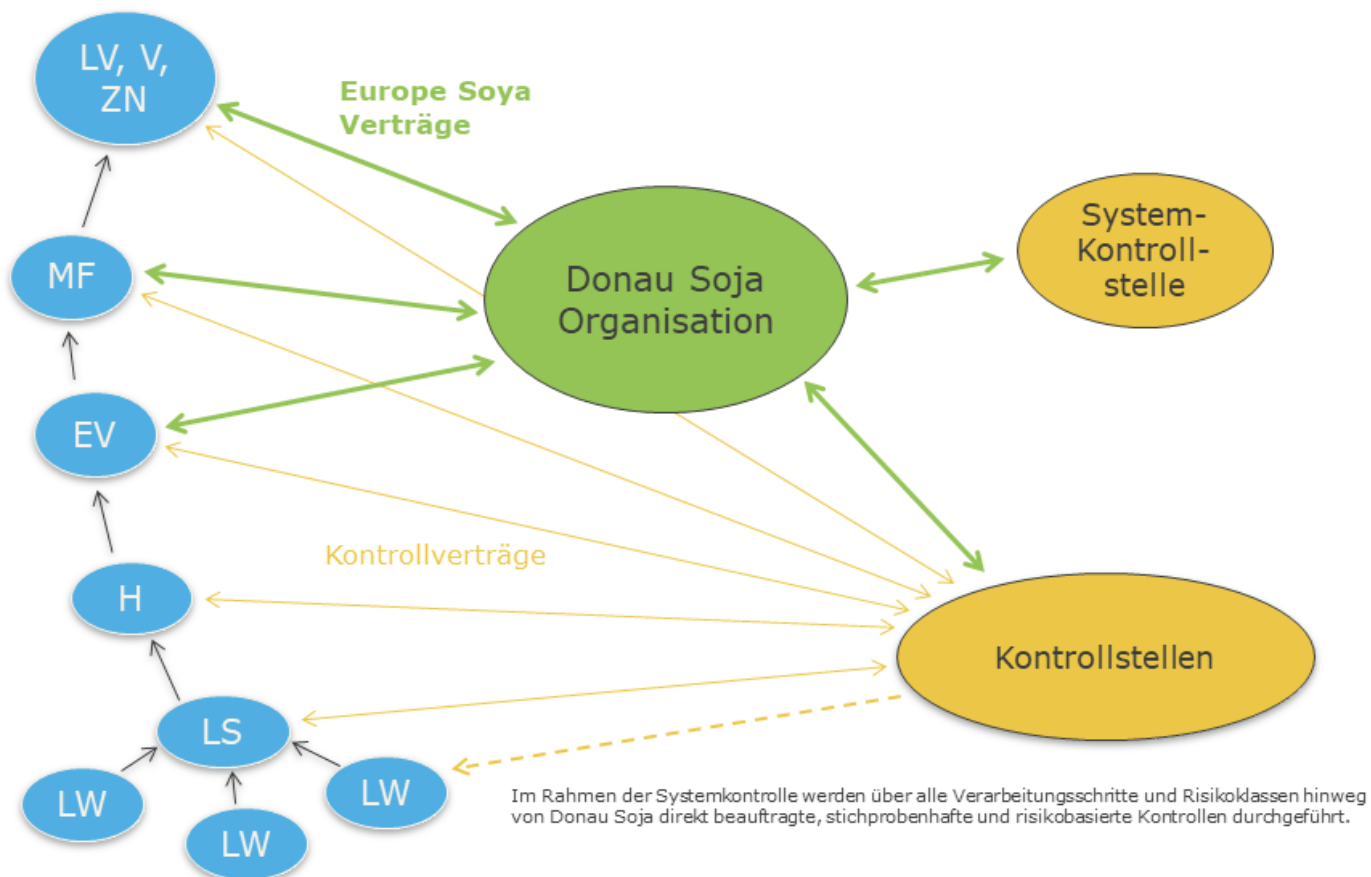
LV, V, ZN

Europe Soya Verträge

MF

Donau Soja Organisation

System-Kontroll-stelle

EV

Kontrollverträge

H

Kontrollstellen

LS

LW

LW

LW

Im Rahmen der Systemkontrolle werden über alle Verarbeitungsschritte und Risikoklassen hinweg von Donau Soja direkt beauftragte, stichprobenhafte und risikobasierte Kontrollen durchgeführt.